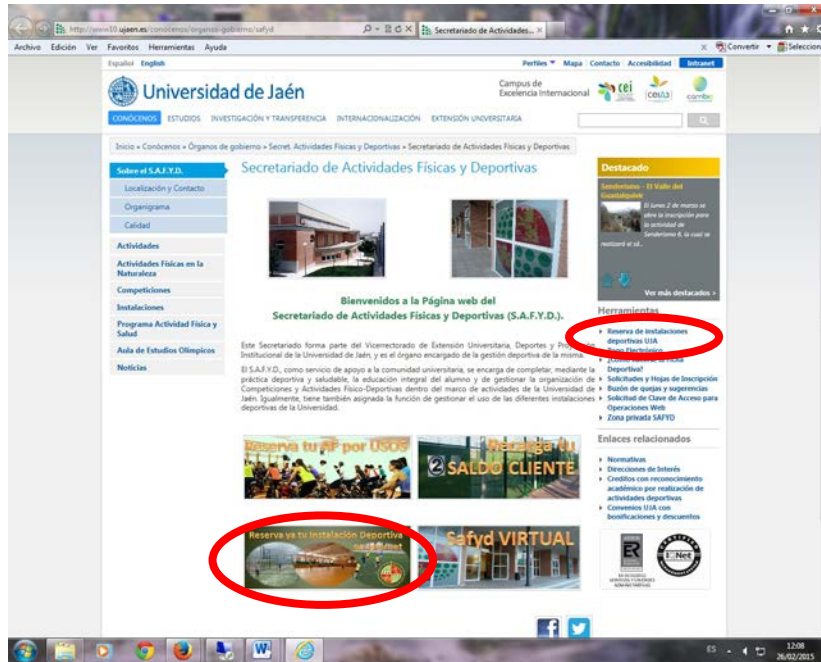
http://www10.ujaen.es/conocenos/organos-gobierno/safyd
Secretariado de Actividades...
Archivo Edición Ver Favoritos Herramientas Ayuda
Convertir Seleccionar

Español English
Perfiles Mapa Contacto Accesibilidad Intranet
Universidad de Jaén
Campus de Excelencia Internacional
cei ceia3 cambio
CONÓCENOS ESTUDIOS INVESTIGACIÓN Y TRANSFERENCIA INTERNACIONALIZACIÓN EXTENSIÓN UNIVERSITARIA

Inicio » Conócenos » Órganos de gobierno » Secret. Actividades Físicas y Deportivas » Secretariado de Actividades Físicas y Deportivas

Sobre el S.A.F.Y.D.
Localización y Contacto
Organigrama
Calidad
Actividades
Actividades Físicas en la Naturaleza
Competiciones
Instalaciones
Programa Actividad Física y Salud
Aula de Estudios Olímpicos
Noticias

Secretariado de Actividades Físicas y Deportivas

Bienvenidos a la Página web del
Secretariado de Actividades Físicas y Deportivas (S.A.F.Y.D.).

Este Secretariado forma parte del Vicerrectorado de Extensión Universitaria, Deportes y Proyección Institucional de la Universidad de Jaén, y es el órgano encargado de la gestión deportiva de la misma.

El S.A.F.Y.D., como servicio de apoyo a la comunidad universitaria, se encarga de completar, mediante la práctica deportiva y saludable, la educación integral del alumno y de gestionar la organización de Competiciones y Actividades Físico-Deportivas dentro del marco de actividades de la Universidad de Jaén. Igualmente, tiene también asignada la función de gestionar el uso de las diferentes instalaciones deportivas de la Universidad.

Reserva tu AF por USOS
Recarga tu SALDO CLIENTE
Reserva ya tu Instalación Deportiva
Safyd VIRTUAL

Destacado
Senderismo - El Valle del Guadalquivir
El lunes 2 de marzo se abre la inscripción para la actividad de Senderismo 8, la cual se realizará el sá...
Ver más destacados »

Herramientas
Reserva de instalaciones deportivas UJA
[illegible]
¿Conoces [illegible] Deportiva?
Solicitudes y Hojas de Inscripción
Buzón de quejas y sugerencias
Solicitud de Clave de Acceso para Operaciones Web
Zona privada SAFYD

Enlaces relacionados
Normativas
Direcciones de Interés
Créditos con reconocimiento académico por realización de actividades deportivas
Convenios UJA con bonificaciones y descuentos

ER IQNet

ES 12:08 26/02/2015